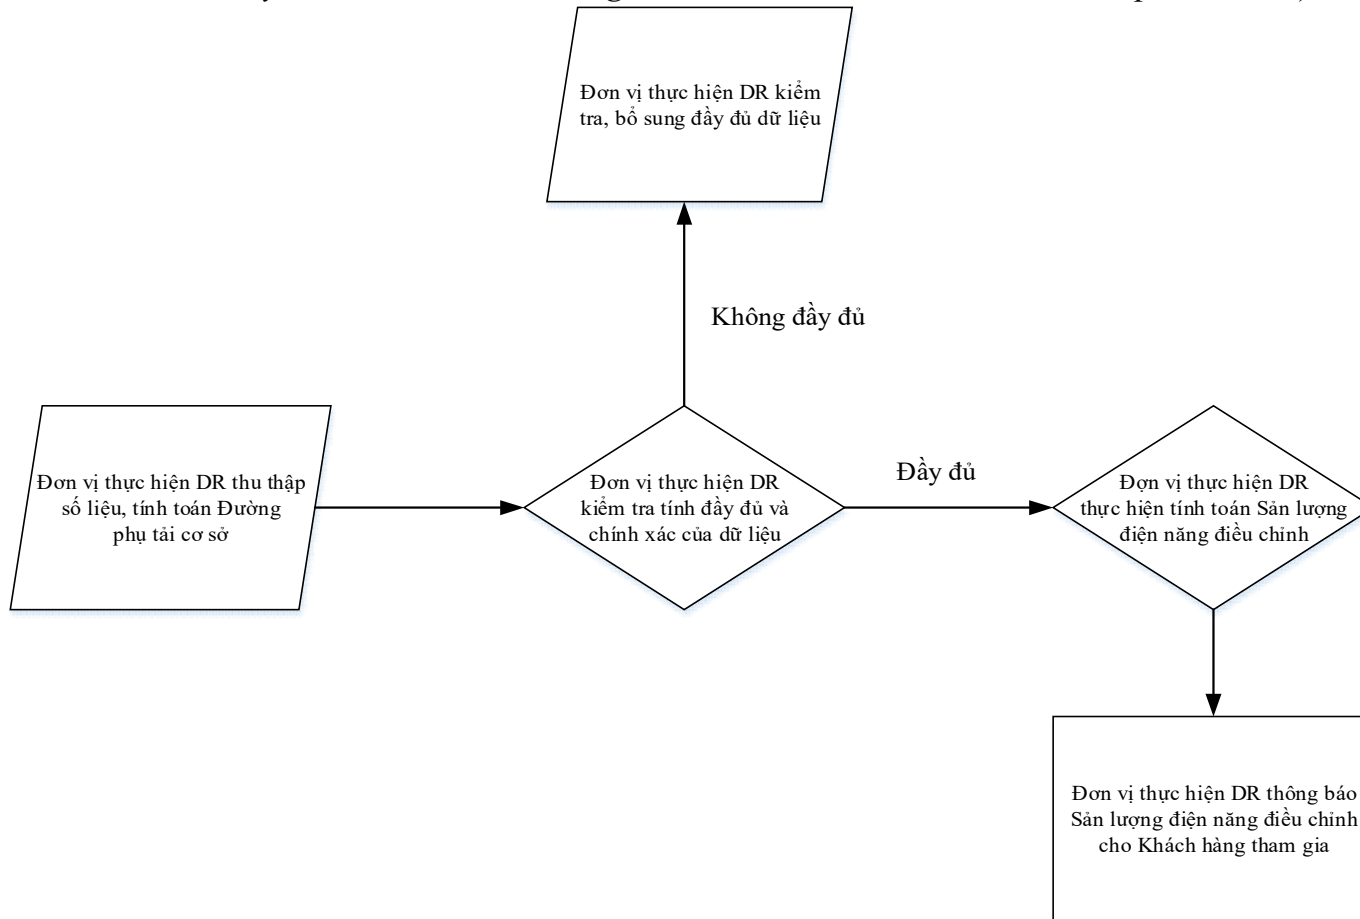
Đơn vị thực hiện DR kiểm tra, bổ sung đầy đủ dữ liệu

Không đầy đủ

Đơn vị thực hiện DR thu thập số liệu, tính toán Đường phụ tải cơ sở

Đơn vị thực hiện DR kiểm tra tính đầy đủ và chính xác của dữ liệu

Đầy đủ

Đơn vị thực hiện DR thực hiện tính toán Sản lượng điện năng điều chỉnh

Đơn vị thực hiện DR thông báo Sản lượng điện năng điều chỉnh cho Khách hàng tham gia